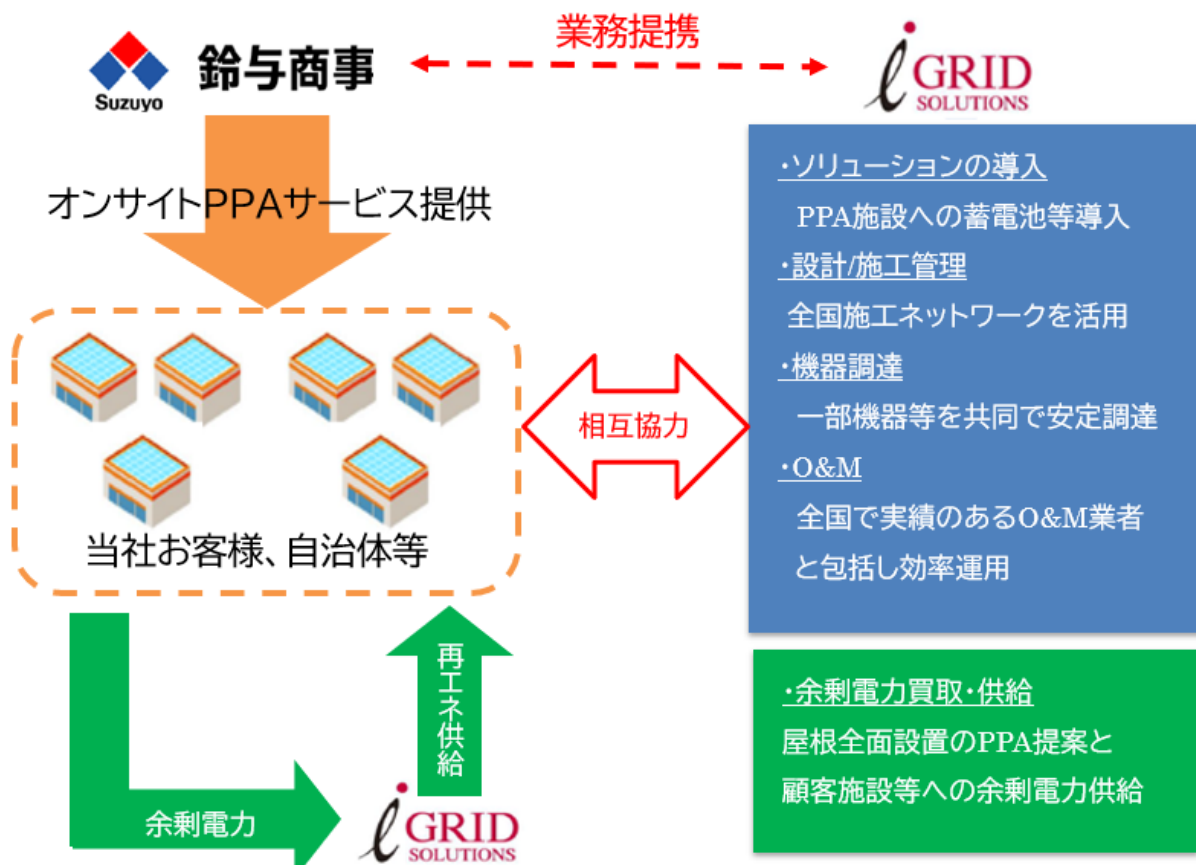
Suzuyo 鈴与商事

業務提携

GRID SOLUTIONS

オンサイトPPAサービス提供

当社お客様、自治体等

相互協力

・ソリューションの導入
PPA施設への蓄電池等導入
・設計/施工管理
全国施工ネットワークを活用
・機器調達
一部機器等を共同で安定調達
・O&M
全国で実績のあるO&M業者と包括し効率運用

・余剰電力買取・供給
屋根全面設置のPPA提案と顧客施設等への余剰電力供給

余剰電力

再エネ供給

GRID SOLUTIONS